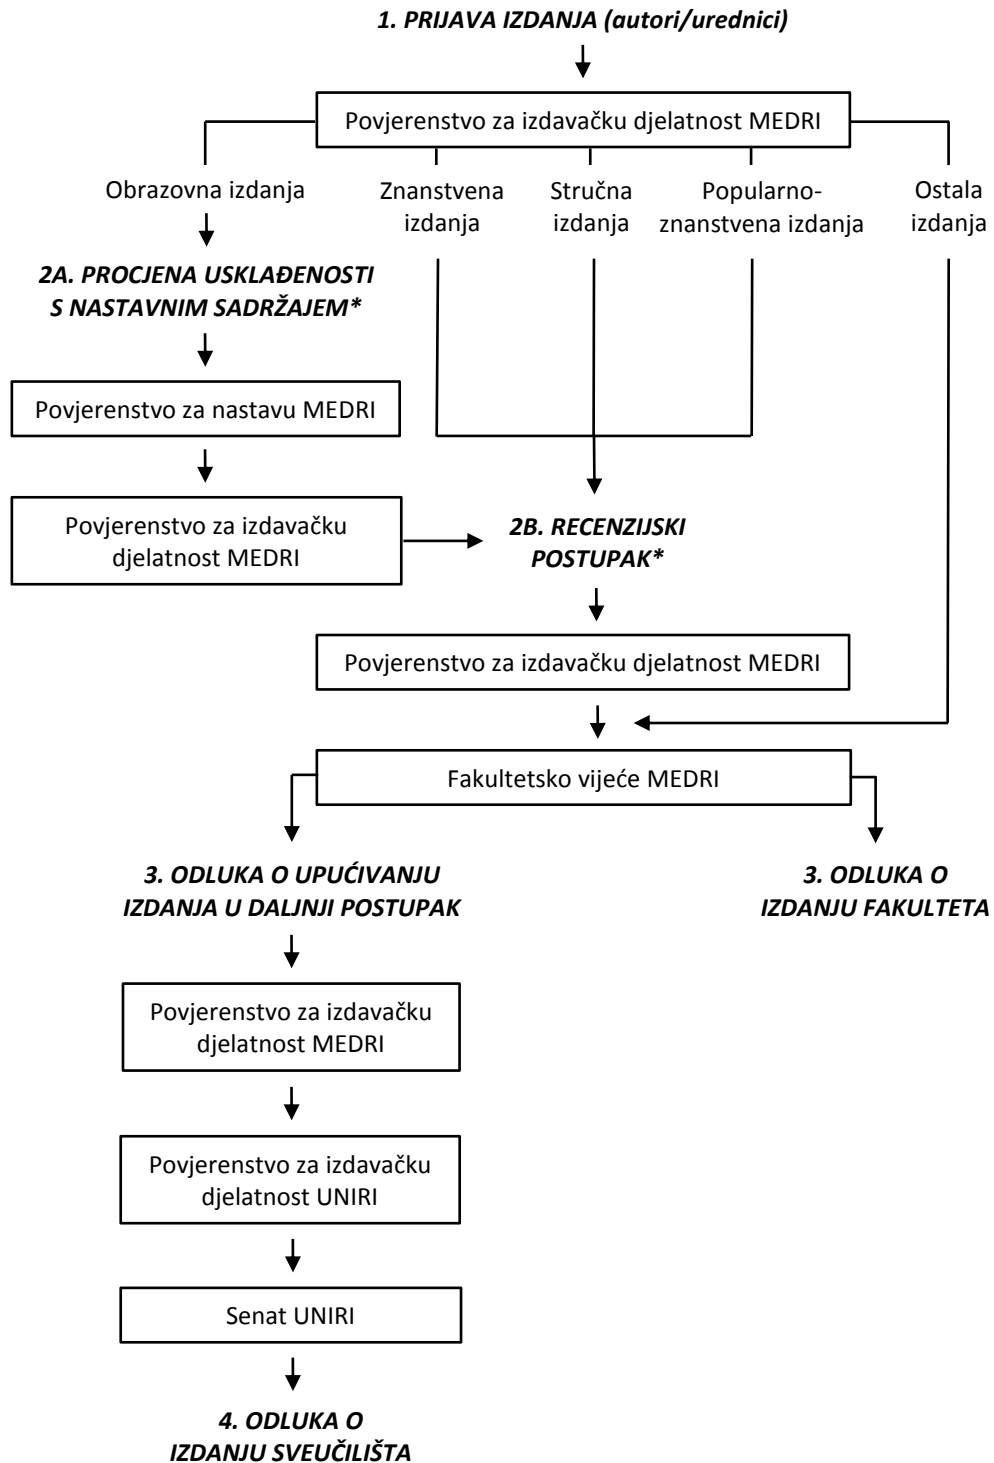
1. PRIJAVA IZDANJA (autori/urednici)

Povjerenstvo za izdavačku djelatnost MEDRI

Obrazovna izdanja

Znanstvena izdanja

Stručna izdanja

Popularno-znanstvena izdanja

Ostala izdanja

2A. PROCJENA USKLAĐENOSTI S NASTAVNIM SADRŽAJEM*

Povjerenstvo za nastavu MEDRI

Povjerenstvo za izdavačku djelatnost MEDRI

2B. RECENZIJSKI POSTUPAK*

Povjerenstvo za izdavačku djelatnost MEDRI

Fakultetsko vijeće MEDRI

3. ODLUKA O UPUĆIVANJU IZDANJA U DALJNJI POSTUPAK

3. ODLUKA O IZDANJU FAKULTETA

Povjerenstvo za izdavačku djelatnost MEDRI

Povjerenstvo za izdavačku djelatnost UNIRI

Senat UNIRI

4. ODLUKA O IZDANJU SVEUČILIŠTA